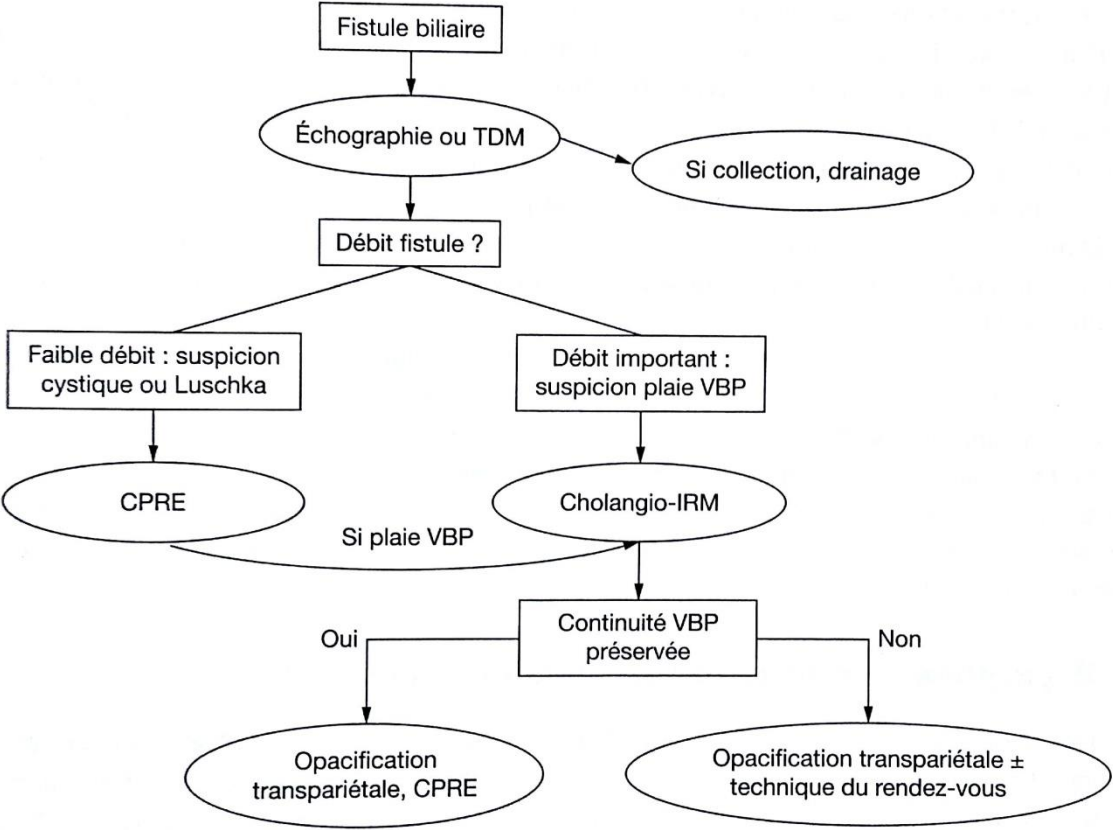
Fistule biliaire

Échographie ou TDM

Si collection, drainage

Débit fistule ?

Faible débit : suspicion cystique ou Luschka

Débit important : suspicion plaie VBP

CPRE

Cholangio-IRM

Si plaie VBP

Continuité VBP préservée

Oui

Non

Opacification transpariétale, CPRE

Opacification transpariétale ± technique du rendez-vous